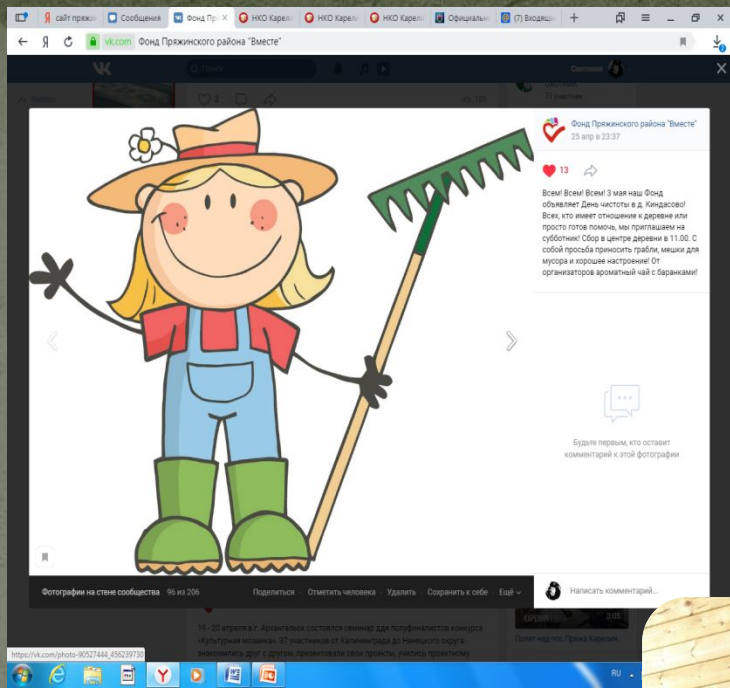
сайт пряжи | Сообщения | Фонд Пря | НКО Карел | НКО Карел | НКО Карел | Официальн | (7) Входящ

vk.com Фонд Пряжинского района "Вместе"

Поиск

Светлана

Фонд Пряжинского района "Вместе"
25 апр в 23:37

13

Всем! Всем! Всем! 3 мая наш Фонд объявляет День чистоты в д. Киндасово! Всех, кто имеет отношение к деревне или просто готов помочь, мы приглашаем на субботник! Сбор в центре деревни в 11.00. С собой просьба приносить грабли, мешки для мусора и хорошее настроение! От организаторов ароматный чай с баранками!

Будьте первым, кто оставит комментарий к этой фотографии

Фотографии на стене сообщества 96 из 206

Поделиться Отметить человека Удалить Сохранить к себе Ещё

Написать комментарий...

19 - 20 апреля в г. Архангельск состоялся семинар для полуфиналистов конкурса «Культурная мозаика». 97 участников от Калининграда до Ненецкого округа знакомились друг с другом, презентовали свои проекты, учились проектному

Полет над р. Пряжа Карелия

https://vk.com/photo-90527444_456239730

RU